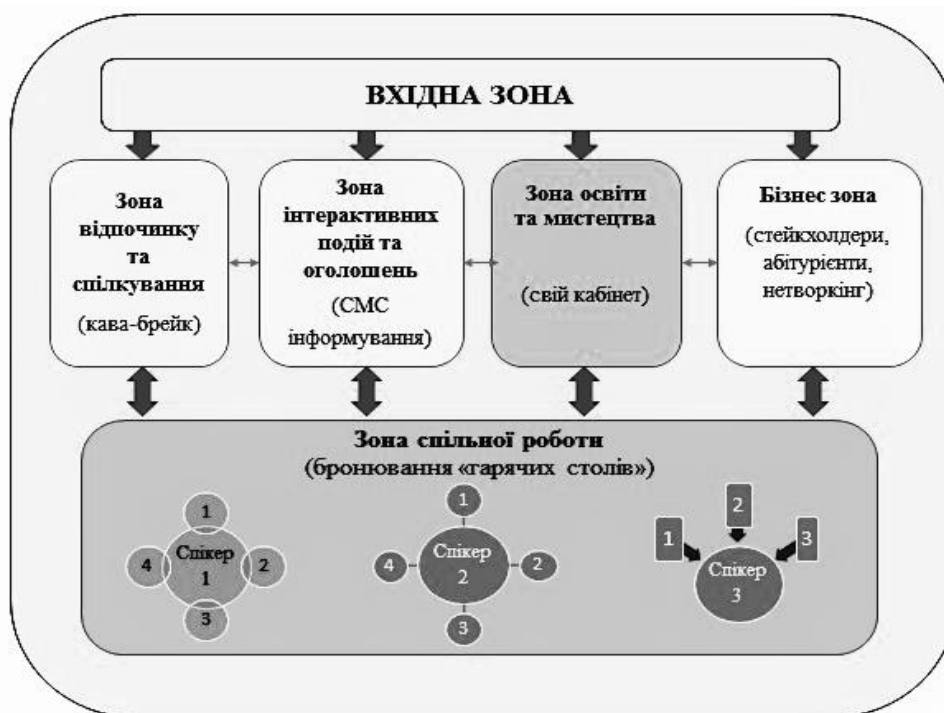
ВХІДНА ЗОНА

Зона відпочинку та спілкування

(кава-брейк)

Зона інтерактивних подій та оголошень

(СМС інформування)

Зона освіти та мистецтва

(свій кабінет)

Бізнес зона

(стейкхолдери, абітурієнти, нетворкінг)

Зона спільної роботи
(бронювання «гарячих столів»)

1
4
Спікер 1
2
3

1
4
Спікер 2
2
3

2
1
3
Спікер 3